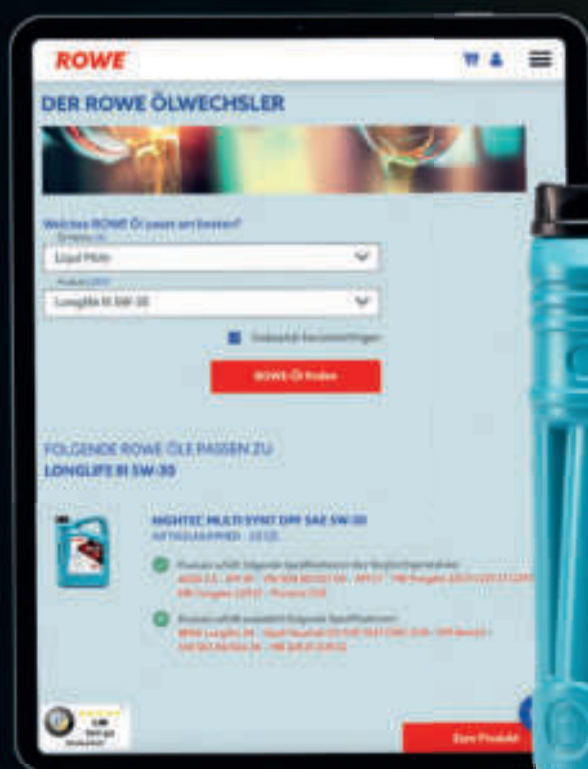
ROWE

DER ROWE ÖLWECHSLER

Welches ROWE Öl passt am besten?

Liqui Moly

Longlife III 5W-30

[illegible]

ROWE Öl finden

FOLGENDE ROWE ÖLE PASSEN ZU LONGLIFE III 5W-30

HIGHTEC MULTI SYNT DPF SAE 5W-30
ARTIKELNUMMER: 20125

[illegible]

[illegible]

Zum Produkt